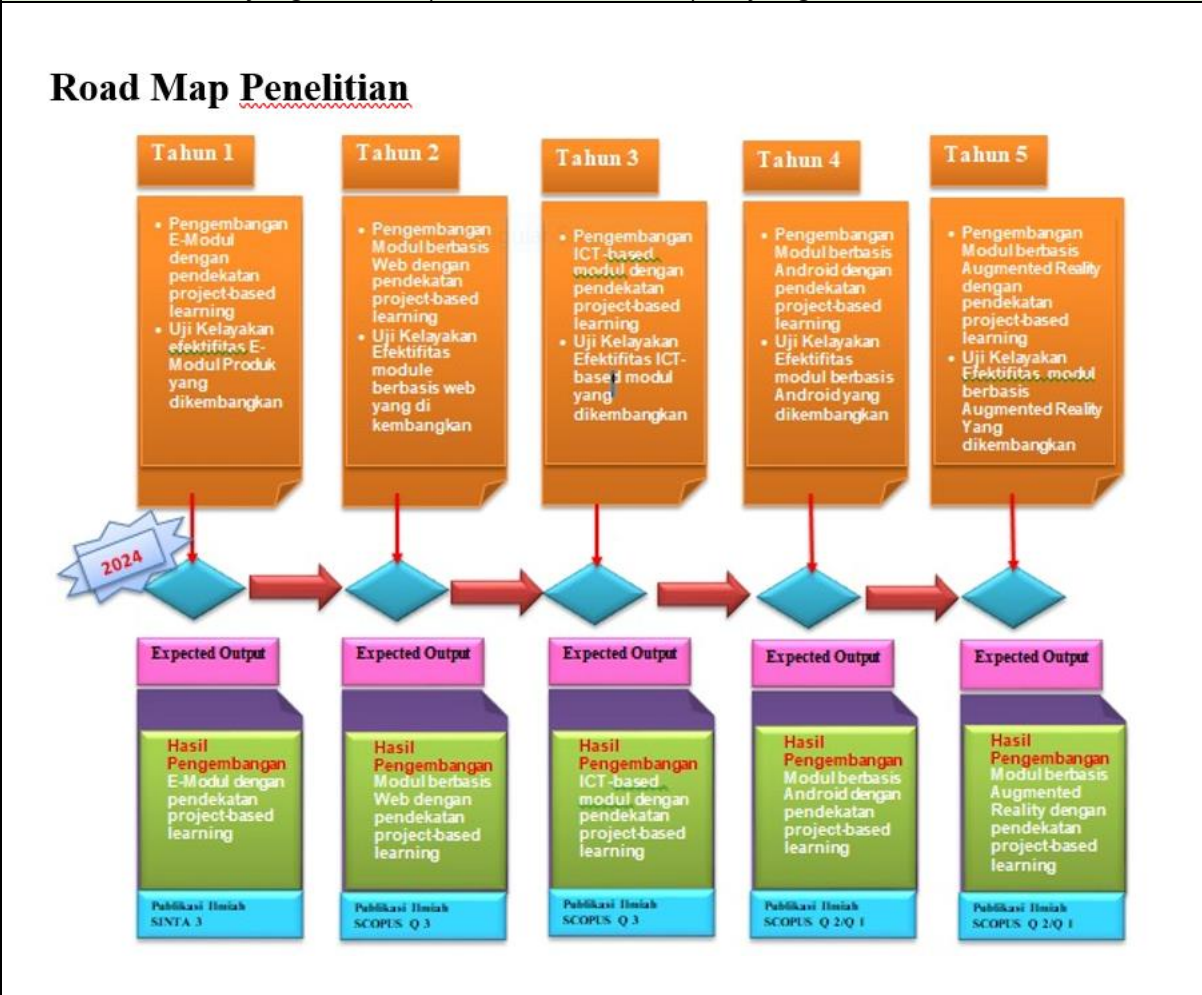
Road Map Penelitian

Tahun 1

- Pengembangan E-Modul dengan pendekatan project-based learning
- Uji Kelayakan efektifitas E-Modul Produk yang dikembangkan

Tahun 2

- Pengembangan Modul berbasis Web dengan pendekatan project-based learning
- Uji Kelayakan Efektifitas module berbasis web yang di kembangkan

Tahun 3

- Pengembangan ICT-based modul dengan pendekatan project-based learning
- Uji Kelayakan Efektifitas ICT-based modul yang dikembangkan

Tahun 4

- Pengembangan Modul berbasis Android dengan pendekatan project-based learning
- Uji Kelayakan Efektifitas modul berbasis Android yang dikembangkan

Tahun 5

- Pengembangan Modul berbasis Augmented Reality dengan pendekatan project-based learning
- Uji Kelayakan Efektifitas modul berbasis Augmented Reality Yang dikembangkan

2024

Expected Output

Hasil Pengembangan E-Modul dengan pendekatan project-based learning

Publikasi Ilmiah SINTA 3

Expected Output

Hasil Pengembangan Modul berbasis Web dengan pendekatan project-based learning

Publikasi Ilmiah SCOPUS Q 3

Expected Output

Hasil Pengembangan ICT-based modul dengan pendekatan project-based learning

Publikasi Ilmiah SCOPUS Q 3

Expected Output

Hasil Pengembangan Modul berbasis Android dengan pendekatan project-based learning

Publikasi Ilmiah SCOPUS Q 2/Q 1

Expected Output

Hasil Pengembangan Modul berbasis Augmented Reality dengan pendekatan project-based learning

Publikasi Ilmiah SCOPUS Q 2/Q 1